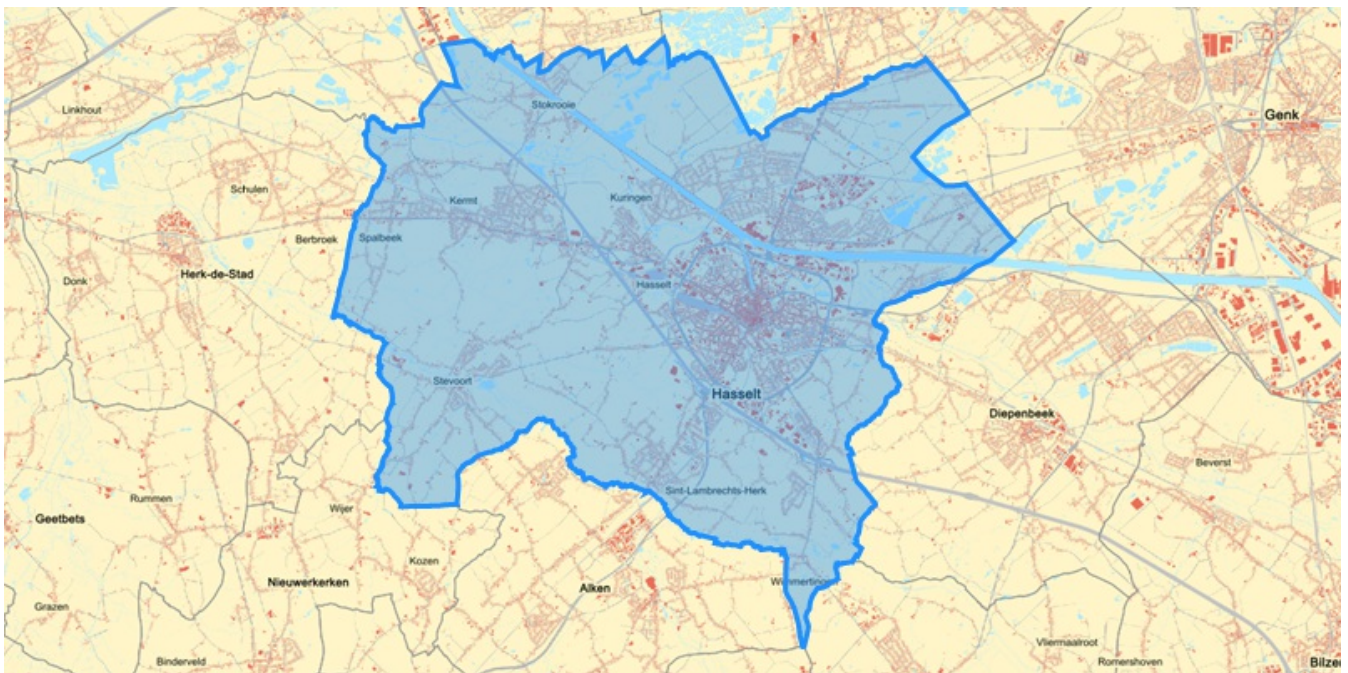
Linkhout
Stokrooie
Genk
Schulen
Kermt
Kuringen
Spalbeek
Berbroek
Donk
Herk-de-Stad
Hasselt
Stevoort
Hasselt
Diepenbeek
Beverst
Sint-Lambrechts-Herk
Rummen
Geetbets
Wijer
Kozen
Nieuwerkerken
Alken
Wimmertingen
Grazen
Vliermaalroot
Binderveld
Romershoven
Bilzen